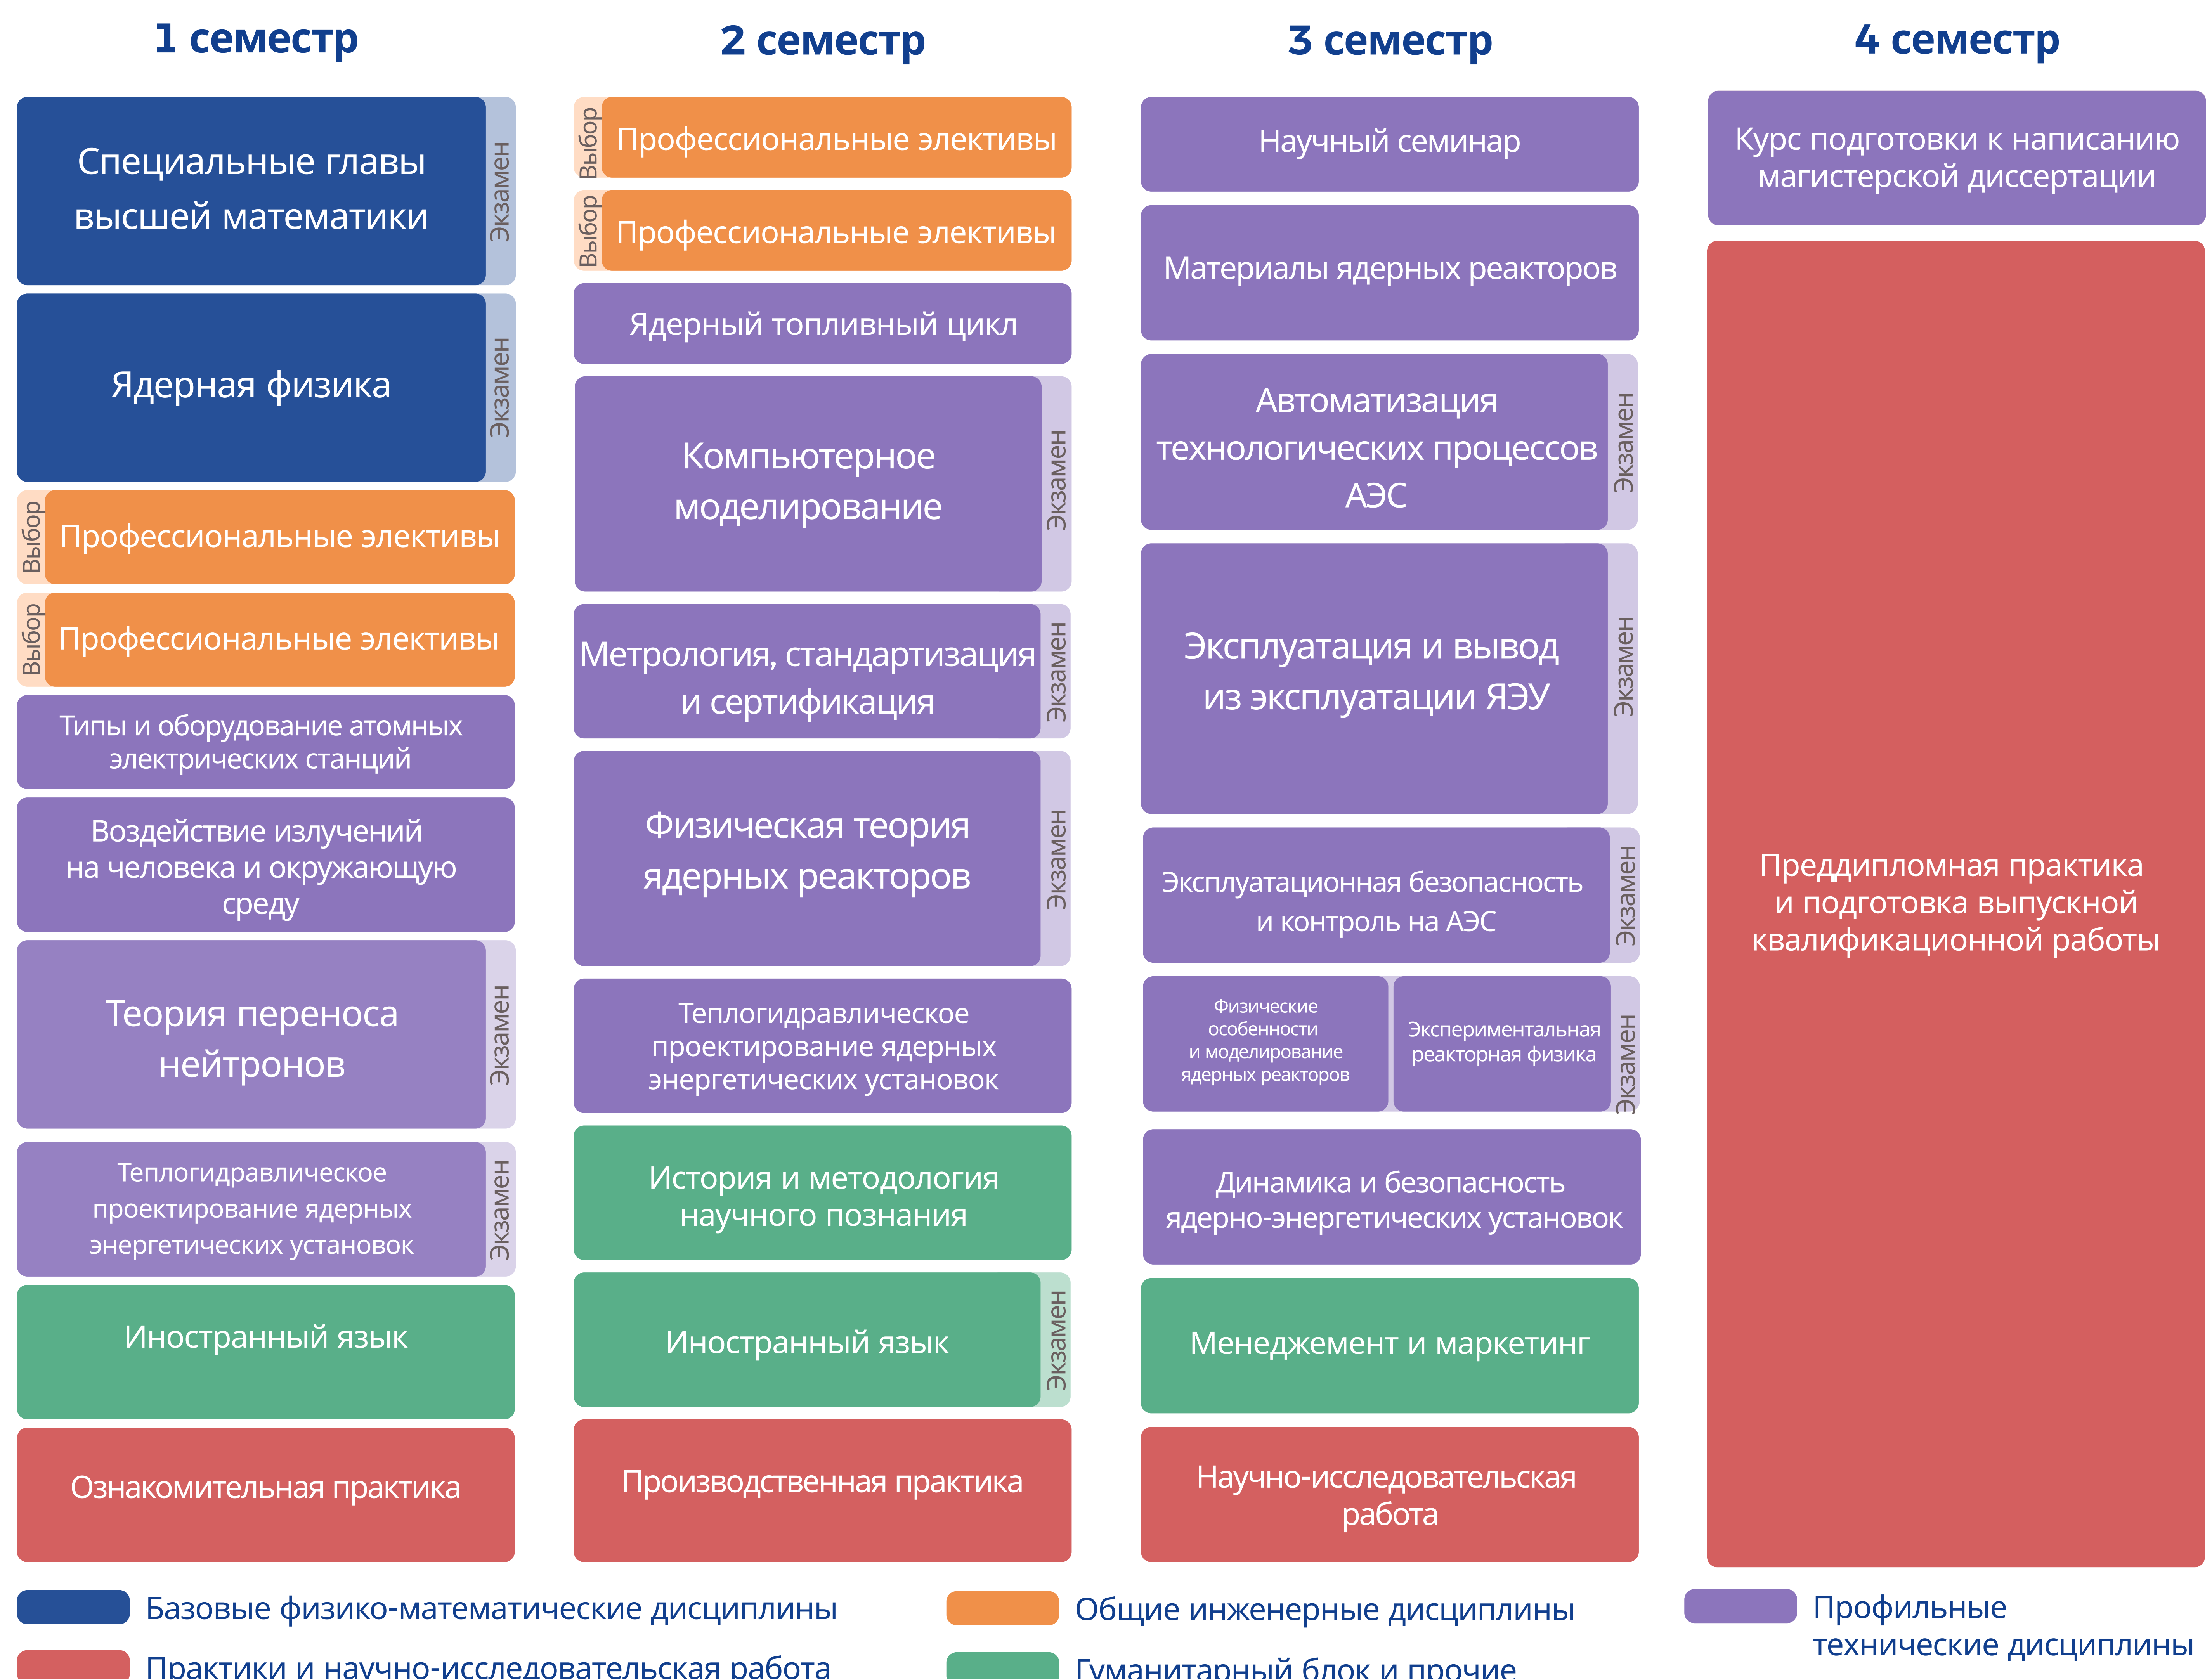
1 семестр

Специальные главы высшей математики
Экзамен

Ядерная физика
Экзамен

Выбор
Профессиональные элективы

Выбор
Профессиональные элективы

Типы и оборудование атомных электрических станций

Воздействие излучений на человека и окружающую среду

Теория переноса нейтронов
Экзамен

Теплогидравлическое проектирование ядерных энергетических установок
Экзамен

Иностранный язык

Ознакомительная практика

2 семестр

Выбор
Профессиональные элективы

Выбор
Профессиональные элективы

Ядерный топливный цикл

Компьютерное моделирование
Экзамен

Метрология, стандартизация и сертификация
Экзамен

Физическая теория ядерных реакторов
Экзамен

Теплогидравлическое проектирование ядерных энергетических установок

История и методология научного познания

Иностранный язык
Экзамен

Производственная практика

3 семестр

Научный семинар

Материалы ядерных реакторов

Автоматизация технологических процессов АЭС
Экзамен

Эксплуатация и вывод из эксплуатации ЯЭУ
Экзамен

Эксплуатационная безопасность и контроль на АЭС
Экзамен

Физические особенности и моделирование ядерных реакторов

Экспериментальная реакторная физика
Экзамен

Динамика и безопасность ядерно-энергетических установок

Менеджмент и маркетинг

Научно-исследовательская работа

4 семестр

Курс подготовки к написанию магистерской диссертации

Преддипломная практика и подготовка выпускной квалификационной работы

Базовые физико-математические дисциплины
Общие инженерные дисциплины
Профильные технические дисциплины
Практики и научно-исследовательская работа
Гуманитарный блок и прочие